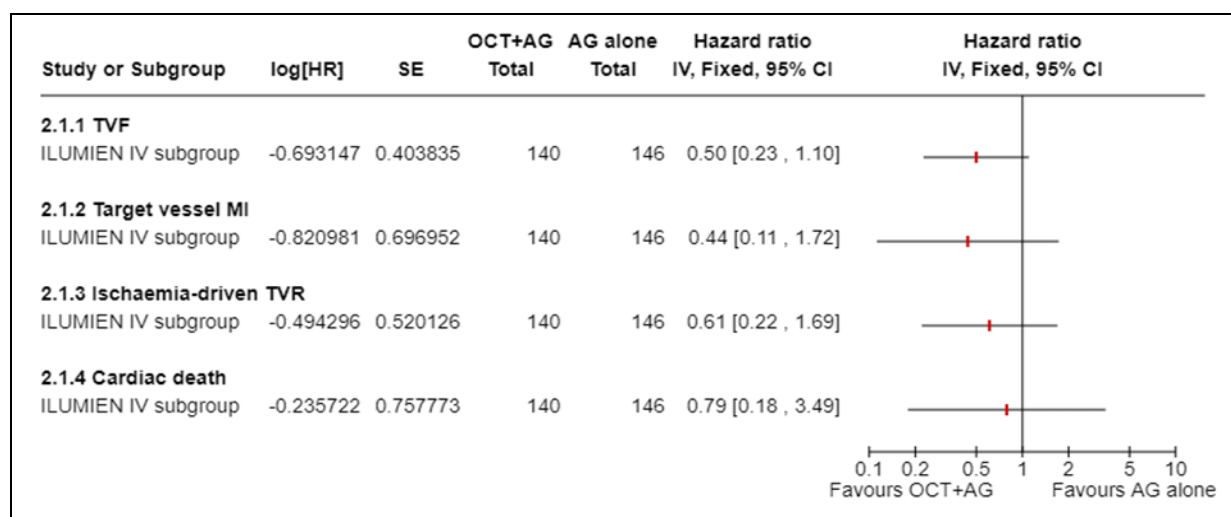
| Study or Subgroup | log[HR] | SE | OCT+AG Total | AG alone Total | Hazard ratio IV, Fixed, 95% CI | Hazard ratio IV, Fixed, 95% CI |
|---|---|---|---|---|---|---|
| **2.1.1 TVF** | | | | | | |
| ILUMIEN IV subgroup | -0.693147 | 0.403835 | 140 | 146 | 0.50 [0.23 , 1.10] | |
| **2.1.2 Target vessel MI** | | | | | | |
| ILUMIEN IV subgroup | -0.820981 | 0.696952 | 140 | 146 | 0.44 [0.11 , 1.72] | |
| **2.1.3 Ischaemia-driven TVR** | | | | | | |
| ILUMIEN IV subgroup | -0.494296 | 0.520126 | 140 | 146 | 0.61 [0.22 , 1.69] | |
| **2.1.4 Cardiac death** | | | | | | |
| ILUMIEN IV subgroup | -0.235722 | 0.757773 | 140 | 146 | 0.79 [0.18 , 3.49] | |

0.1 0.2 0.5 1 2 5 10
Favours OCT+AG Favours AG alone